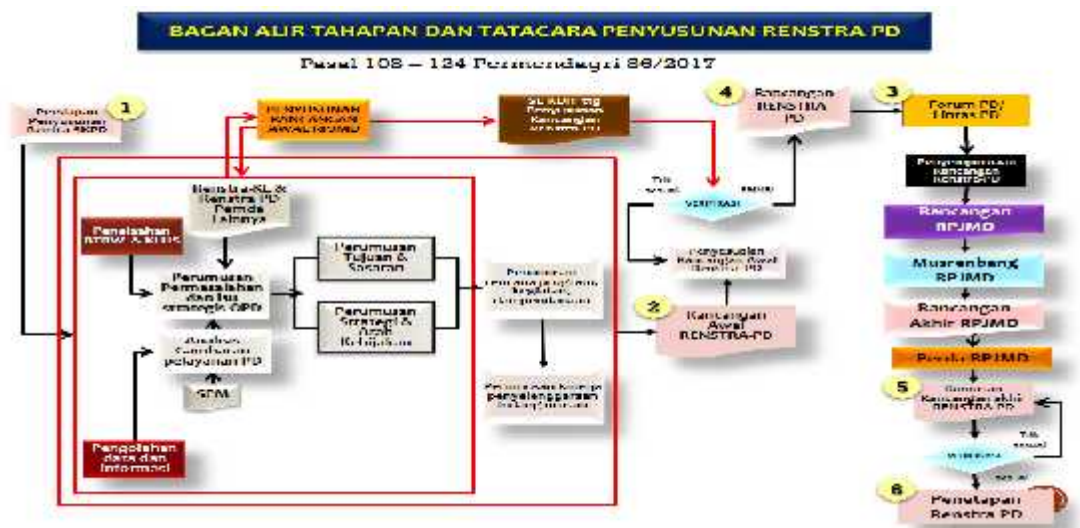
BAGAN ALIR TAHAPAN DAN TATACARA PENYUSUNAN RENSTRA PD

Pasal 108 – 124 Permendagri 86/2017

Persiapan Penyusunan Renstra SKPD

1

PENYUSUNAN RANCANGAN AWAL RPJMD

SE KDH ttg Penyusunan Rancangan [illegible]

4

Rancangan RENSTRA PD

3

Forum PD/ Lintas PD

Renstra K/L & Renstra PD Pemda Lainnya

Penelaahan RTRW & KLHS

Perumusan Permasalahan dan Isu strategis OPD

Perumusan Tujuan & Sasaran

Perumusan Strategi & Arah Kebijakan

Analisis Gambaran pelayanan PD

SDM

Pengolahan data dan informasi

Perumusan rencana program, kegiatan, pendanaan

Perumusan Kinerja penyelenggaraan bidang urusan

Tdk sesuai

sesuai

VERIFIKASI

Penyesuaian Rancangan Awal Renstra PD

2

Rancangan Awal RENSTRA-PD

Penyempurnaan rancangan RENSTRA PD

Rancangan RPJMD

Musrenbang RPJMD

Rancangan Akhir RPJMD

Perda RPJMD

5

Rumusan Rancangan akhir RENSTRA PD

Tdk sesuai

Verifikasi

sesuai

6

Penetapan Renstra PD